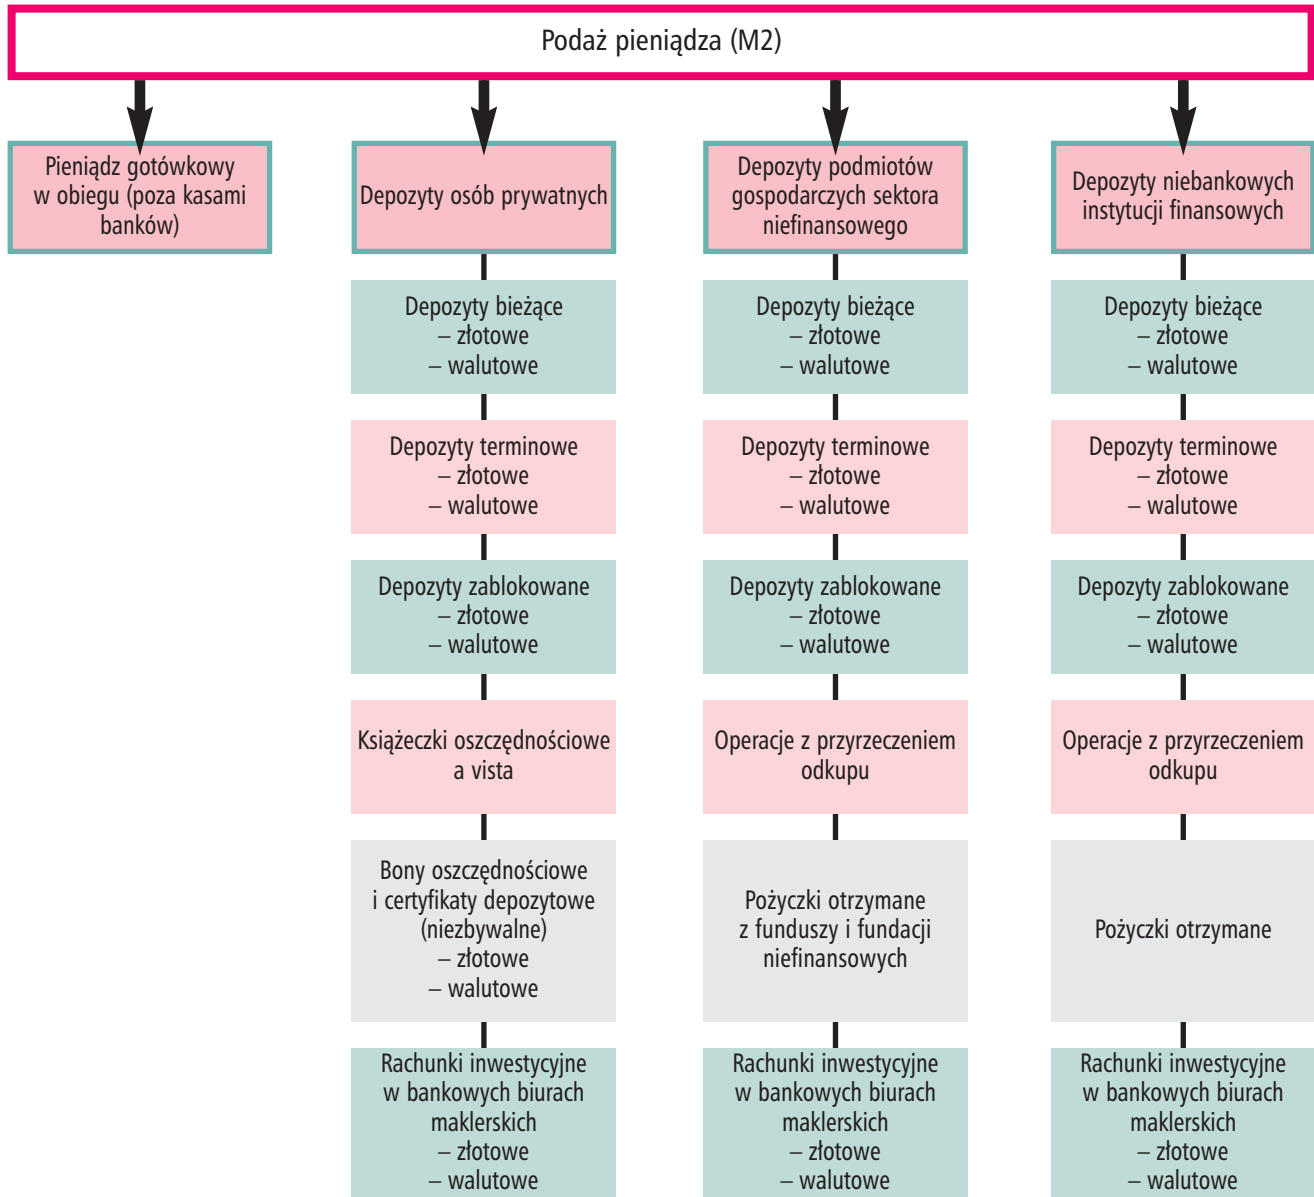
Podaż pieniądza (M2)

Pieniądz gotówkowy w obiegu (poza kasami banków)

Depozyty osób prywatnych

Depozyty bieżące
– złotowe
– walutowe

Depozyty terminowe
– złotowe
– walutowe

Depozyty zablokowane
– złotowe
– walutowe

Książeczki oszczędnościowe a vista

Bony oszczędnościowe i certyfikaty depozytowe (niezbywalne)
– złotowe
– walutowe

Rachunki inwestycyjne w bankowych biurach maklerskich
– złotowe
– walutowe

Depozyty podmiotów gospodarczych sektora niefinansowego

Depozyty bieżące
– złotowe
– walutowe

Depozyty terminowe
– złotowe
– walutowe

Depozyty zablokowane
– złotowe
– walutowe

Operacje z przyrzeczeniem odkupu

Pożyczki otrzymane z funduszy i fundacji niefinansowych

Rachunki inwestycyjne w bankowych biurach maklerskich
– złotowe
– walutowe

Depozyty niebankowych instytucji finansowych

Depozyty bieżące
– złotowe
– walutowe

Depozyty terminowe
– złotowe
– walutowe

Depozyty zablokowane
– złotowe
– walutowe

Operacje z przyrzeczeniem odkupu

Pożyczki otrzymane

Rachunki inwestycyjne w bankowych biurach maklerskich
– złotowe
– walutowe